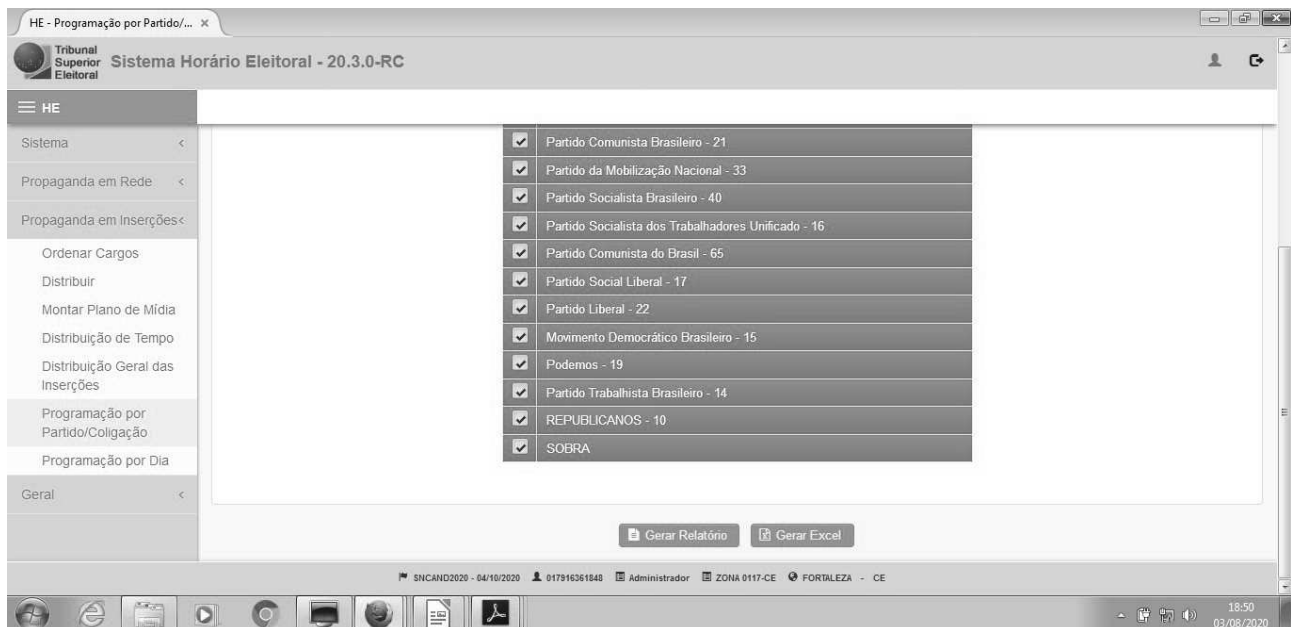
HE - Programação por Partido/... ×

Tribunal Superior Eleitoral Sistema Horário Eleitoral - 20.3.0-RC

HE

Sistema <
Propaganda em Rede <
Propaganda em Inserções<
Ordenar Cargos
Distribuir
Montar Plano de Mídia
Distribuição de Tempo
Distribuição Geral das Inserções
Programação por Partido/Coligação
Programação por Dia
Geral <

Partido Comunista Brasileiro - 21
Partido da Mobilização Nacional - 33
Partido Socialista Brasileiro - 40
Partido Socialista dos Trabalhadores Unificado - 16
Partido Comunista do Brasil - 65
Partido Social Liberal - 17
Partido Liberal - 22
Movimento Democrático Brasileiro - 15
Podemos - 19
Partido Trabalhista Brasileiro - 14
REPUBLICANOS - 10
SOBRA

Gerar Relatório Gerar Excel

SNCAND2020 - 04/10/2020 017916361848 Administrador ZONA 0117-CE FORTALEZA - CE

18:50
03/08/2020